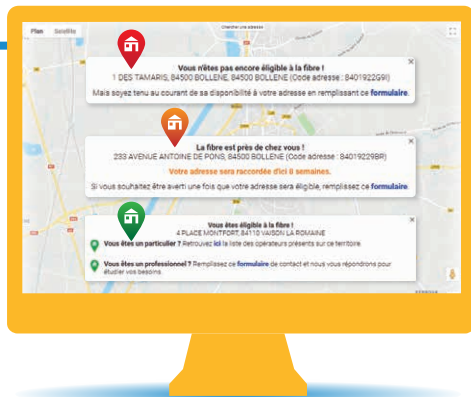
Plan Satellite

Chercher une adresse

Vous n'êtes pas encore éligible à la fibre !
1 DES TAMARIS, 84500 BOLLENE, 84500 BOLLENE (Code adresse : 84019220G9I)

Mais soyez tenu au courant de sa disponibilité à votre adresse en remplissant ce formulaire.

La fibre est près de chez vous !
233 AVENUE ANTOINE DE PONS, 84500 BOLLENE (Code adresse : 84019229BR)

Votre adresse sera raccordée d'ici 8 semaines.

Si vous souhaitez être averti une fois que votre adresse sera éligible, remplissez ce formulaire.

Vous êtes éligible à la fibre !
4 PLACE MONTFORT, 84110 VAISON LA ROMAINE

Vous êtes un particulier ? Retrouvez ici la liste des opérateurs présents sur ce territoire.

Vous êtes un professionnel ? Remplissez ce formulaire de contact et nous vous répondrons pour étudier vos besoins.